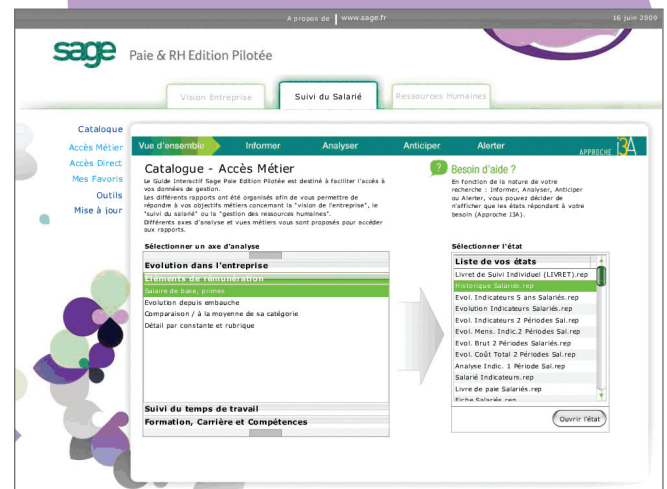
A propos de | www.sage.fr

16 juin 2009

sage Paie & RH Edition Pilotée

Vision Entreprise

Suivi du Salarié

Ressources Humaines

Catalogue
Accès Métier
Accès Direct
Mes Favoris
Outils
Mise à jour

Vue d'ensemble

Informer

Analyser

Anticiper

Alerter

APPROCHE I3A

Catalogue - Accès Métier

Le Guide Interactif Sage Paie Edition Pilotée est destiné à faciliter l'accès à vos données de gestion.
Les différents rapports ont été organisés afin de vous permettre de répondre à vos objectifs métiers concernant la "vision de l'entreprise", le "suivi du salarié" ou la "gestion des ressources humaines".
Différents axes d'analyse et vues métiers vous sont proposés pour accéder aux rapports.

Besoin d'aide ?

En fonction de la nature de votre recherche : Informer, Analyser, Anticiper ou Alerter, vous pouvez décider de n'afficher que les états répondant à votre besoin (Approche I3A).

Sélectionner un axe d'analyse

Evolution dans l'entreprise
Eléments de rémunération
Salaire de base, primes
Evolution depuis embauche
Comparaison / à la moyenne de sa catégorie
Détail par constante et rubrique

Suivi du temps de travail
Formation, Carrière et Compétences

Sélectionner l'état

Liste de vos états
Livret de Suivi Individuel (LIVRET).rep
Historique Salariés.rep
Evol. Indicateurs 5 ans Salariés.rep
Evolution Indicateurs Salariés.rep
Evol. Indicateurs 2 Périodes Sal.rep
Evol. Mens. Indic.2 Périodes Sal.rep
Evol. Brut 2 Périodes Salariés.rep
Evol. Coût Total 2 Périodes Sal.rep
Analyse Indic. 1 Période Sal.rep
Salarié Indicateurs.rep
Livre de paie Salariés.rep
Fiche Salariés.rep

Ouvrir l'état